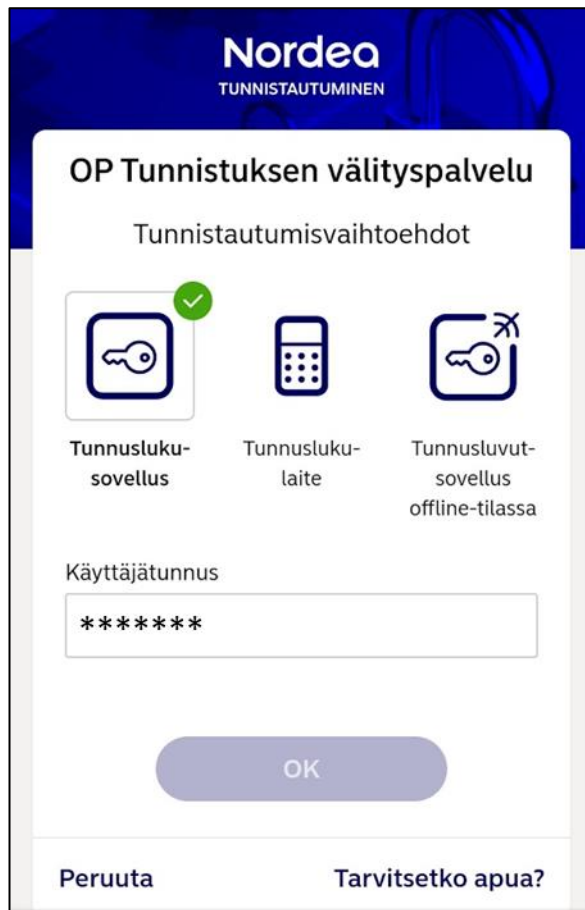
Nordea
TUNNISTAUTUMINEN

OP Tunnistuksen välityspalvelu

Tunnistautumisvaihtoehdot

Tunnusluku-sovellus

Tunnusluku-laite

Tunnusluvut-sovellus offline-tilassa

Käyttäjätunnus

*******

OK

Peruuta

Tarvitsetko apua?